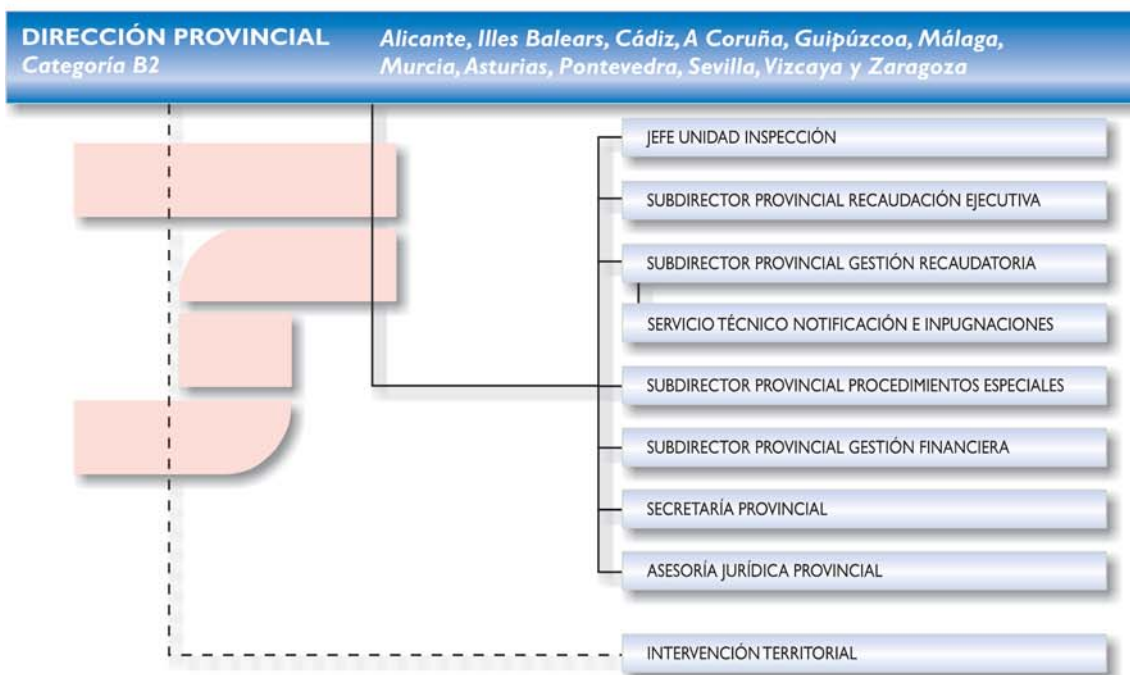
DIRECCIÓN PROVINCIAL
Categoría B2

Alicante, Illes Balears, Cádiz, A Coruña, Guipúzcoa, Málaga, Murcia, Asturias, Pontevedra, Sevilla, Vizcaya y Zaragoza

JEFE UNIDAD INSPECCIÓN

SUBDIRECTOR PROVINCIAL RECAUDACIÓN EJECUTIVA

SUBDIRECTOR PROVINCIAL GESTIÓN RECAUDATORIA

SERVICIO TÉCNICO NOTIFICACIÓN E INPUGNACIONES

SUBDIRECTOR PROVINCIAL PROCEDIMIENTOS ESPECIALES

SUBDIRECTOR PROVINCIAL GESTIÓN FINANCIERA

SECRETARÍA PROVINCIAL

ASESORÍA JURÍDICA PROVINCIAL

INTERVENCIÓN TERRITORIAL